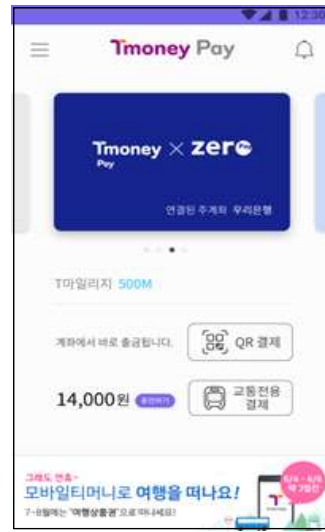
12:30

Tmoney Pay

Tmoney Pay × zero

연결된 주계좌 우리은행

T마일리지 500M

계좌에서 바로 출금됩니다.

QR 결제

14,000원 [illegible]

교통전용 결제

그래도 연휴~

모바일티머니로 여행을 떠나요!

7~8월에는 "여행상품권"으로 떠나세요!

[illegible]